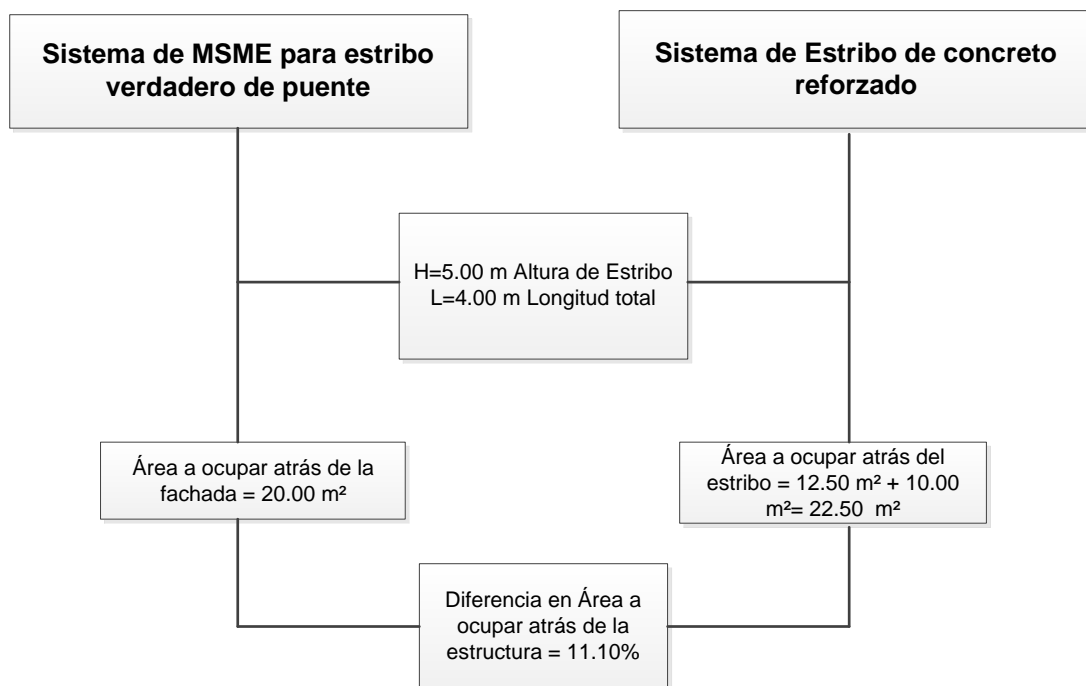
Sistema de MSME para estribo verdadero de puente

Sistema de Estribo de concreto reforzado

H=5.00 m Altura de Estribo
L=4.00 m Longitud total

Área a ocupar atrás de la fachada = 20.00 m²

Área a ocupar atrás del estribo = 12.50 m² + 10.00 m²= 22.50 m²

Diferencia en Área a ocupar atrás de la estructura = 11.10%